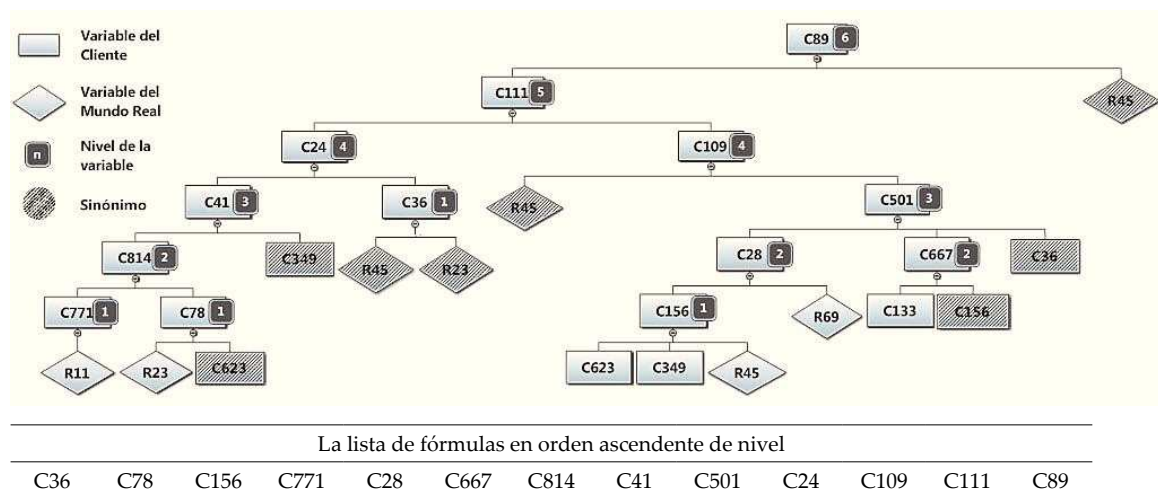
Variable del Cliente
Variable del Mundo Real
n Nivel de la variable
Sinónimo

C89 6
C111 5
R45
C24 4
C109 4
C41 3
C36 1
R45
C501 3
C814 2
C349
R45
R23
C28 2
C667 2
C36
C771 1
C78 1
C156 1
R69
C133
C156
R11
R23
C623
C623
C349
R45

| La lista de fórmulas en orden ascendente de nivel | | | | | | | | | | | | |
|---|---|---|---|---|---|---|---|---|---|---|---|---|
| C36 | C78 | C156 | C771 | C28 | C667 | C814 | C41 | C501 | C24 | C109 | C111 | C89 |